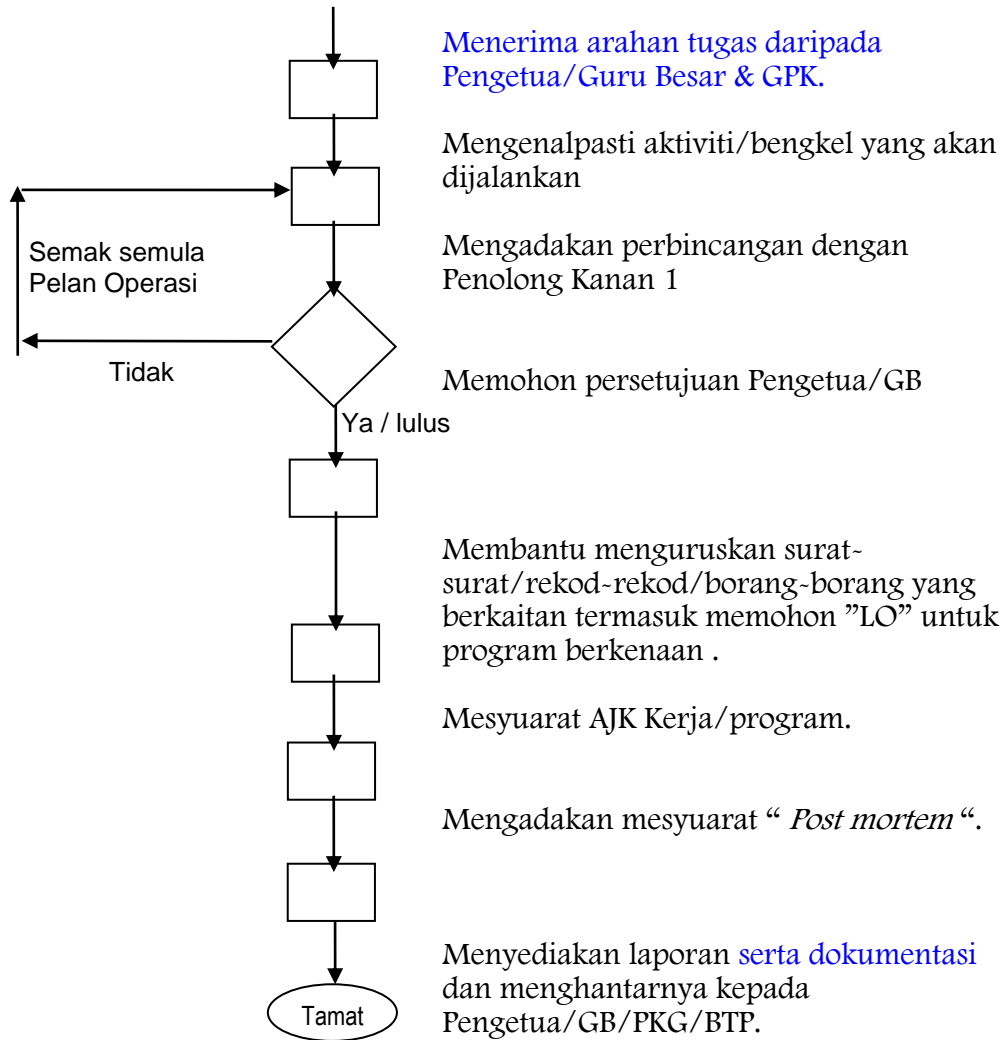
Menerima arahan tugas daripada Pengetua/Guru Besar & GPK.

Mengenalpasti aktiviti/bengkel yang akan dijalankan

Semak semula Pelan Operasi

Mengadakan perbincangan dengan Penolong Kanan 1

Tidak

Memohon persetujuan Pengetua/GB

Ya / lulus

Membantu menguruskan surat-surat/rekod-rekod/borang-borang yang berkaitan termasuk memohon "LO" untuk program berkenaan .

Mesyuarat AJK Kerja/program.

Mengadakan mesyuarat " *Post mortem* ".

Menyediakan laporan serta dokumentasi dan menghantarnya kepada Pengetua/GB/PKG/BTP.

Tamat